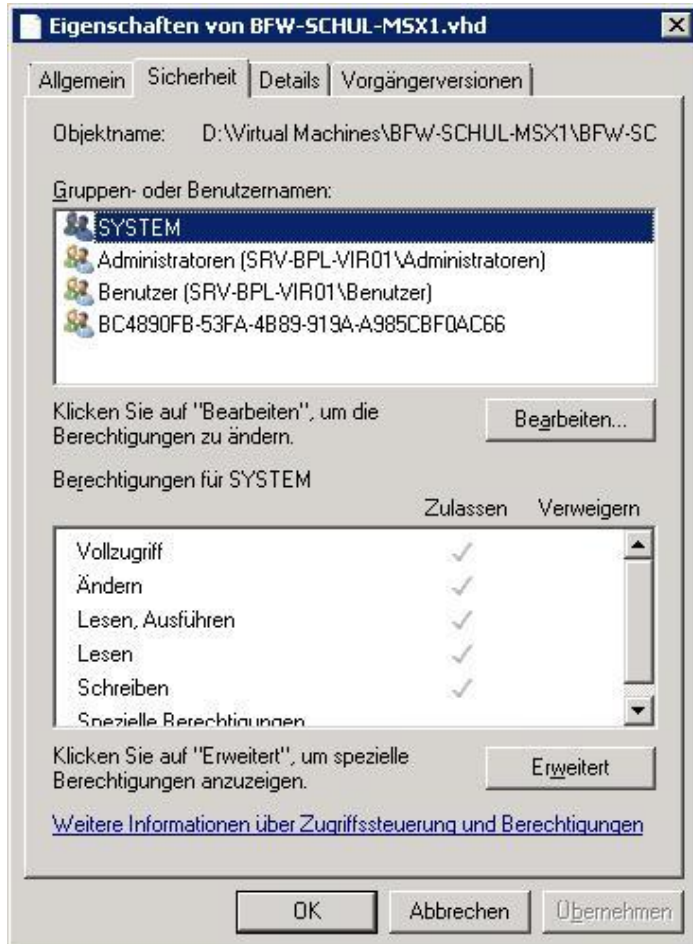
Eigenschaften von BFW-SCHUL-MSX1.vhd

Allgemein | Sicherheit | Details | Vorgängerversionen

Objektname: D:\Virtual Machines\BFW-SCHUL-MSX1\BFW-SC

Gruppen- oder Benutzernamen:

SYSTEM
Administratoren (SRV-BPL-VIR01\Administratoren)
Benutzer (SRV-BPL-VIR01\Benutzer)
BC4890FB-53FA-4B89-919A-A985CBF0AC66

Klicken Sie auf "Bearbeiten", um die Berechtigungen zu ändern.

Bearbeiten...

Berechtigungen für SYSTEM

| | Zulassen | Verweigern |
|---|---|---|
| Vollzugriff | ✓ | |
| Ändern | ✓ | |
| Lesen, Ausführen | ✓ | |
| Lesen | ✓ | |
| Schreiben | ✓ | |
| Spezielle Berechtigungen | | |

Klicken Sie auf "Erweitert", um spezielle Berechtigungen anzuzeigen.

Erweitert

Weitere Informationen über Zugriffssteuerung und Berechtigungen

OK | Abbrechen | Übernehmen